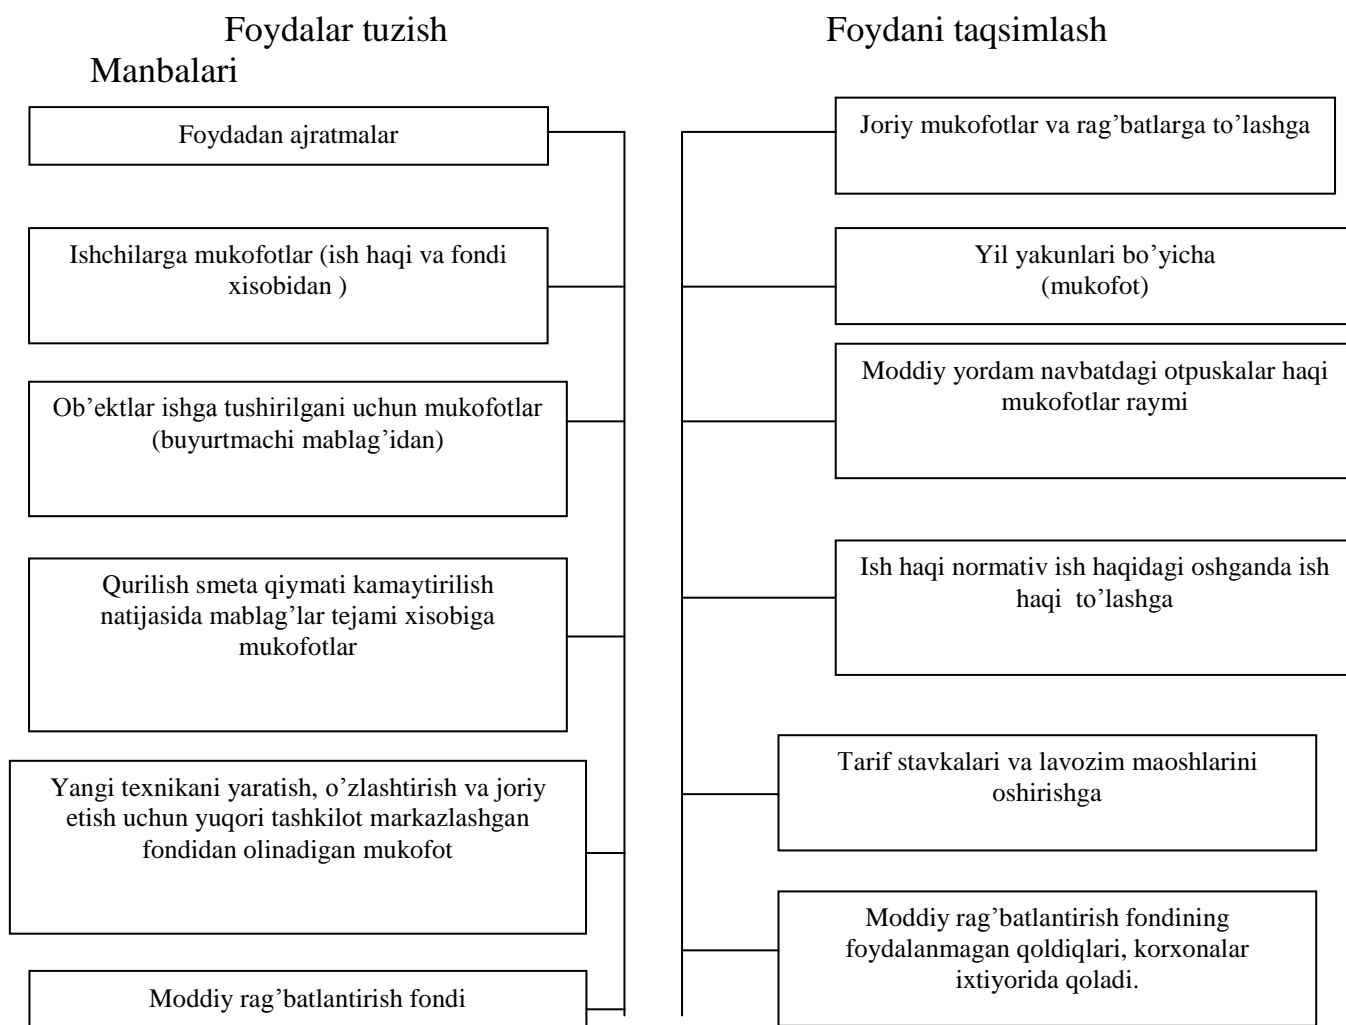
Foydalar tuzish Manbalari

Foydani taqsimlash

Foydadan ajratmalar

Ishchilarga mukofotlar (ish haqi va fondi xisobidan )

Ob’ektlar ishga tushirilgani uchun mukofotlar (buyurtmachi mablag’idan)

Qurilish smeta qiymati kamaytirilish natijasida mablag’lar tejami xisobiga mukofotlar

Yangi texnikani yaratish, o’zlashtirish va joriy etish uchun yuqori tashkilot markazlashgan fondidan olinadigan mukofot

Moddiy rag’batlantirish fondi

Joriy mukofotlar va rag’batlarga to’lashga

Yil yakunlari bo’yicha (mukofot)

Moddiy yordam navbatdagi otpuskalar haqi mukofotlar raymi

Ish haqi normativ ish haqidagi oshganda ish haqi to’lashga

Tarif stavkalari va lavozim maoshlarini oshirishga

Moddiy rag’batlantirish fondining foydalanmagan qoldiqlari, korxonalar ixtiyorida qoladi.